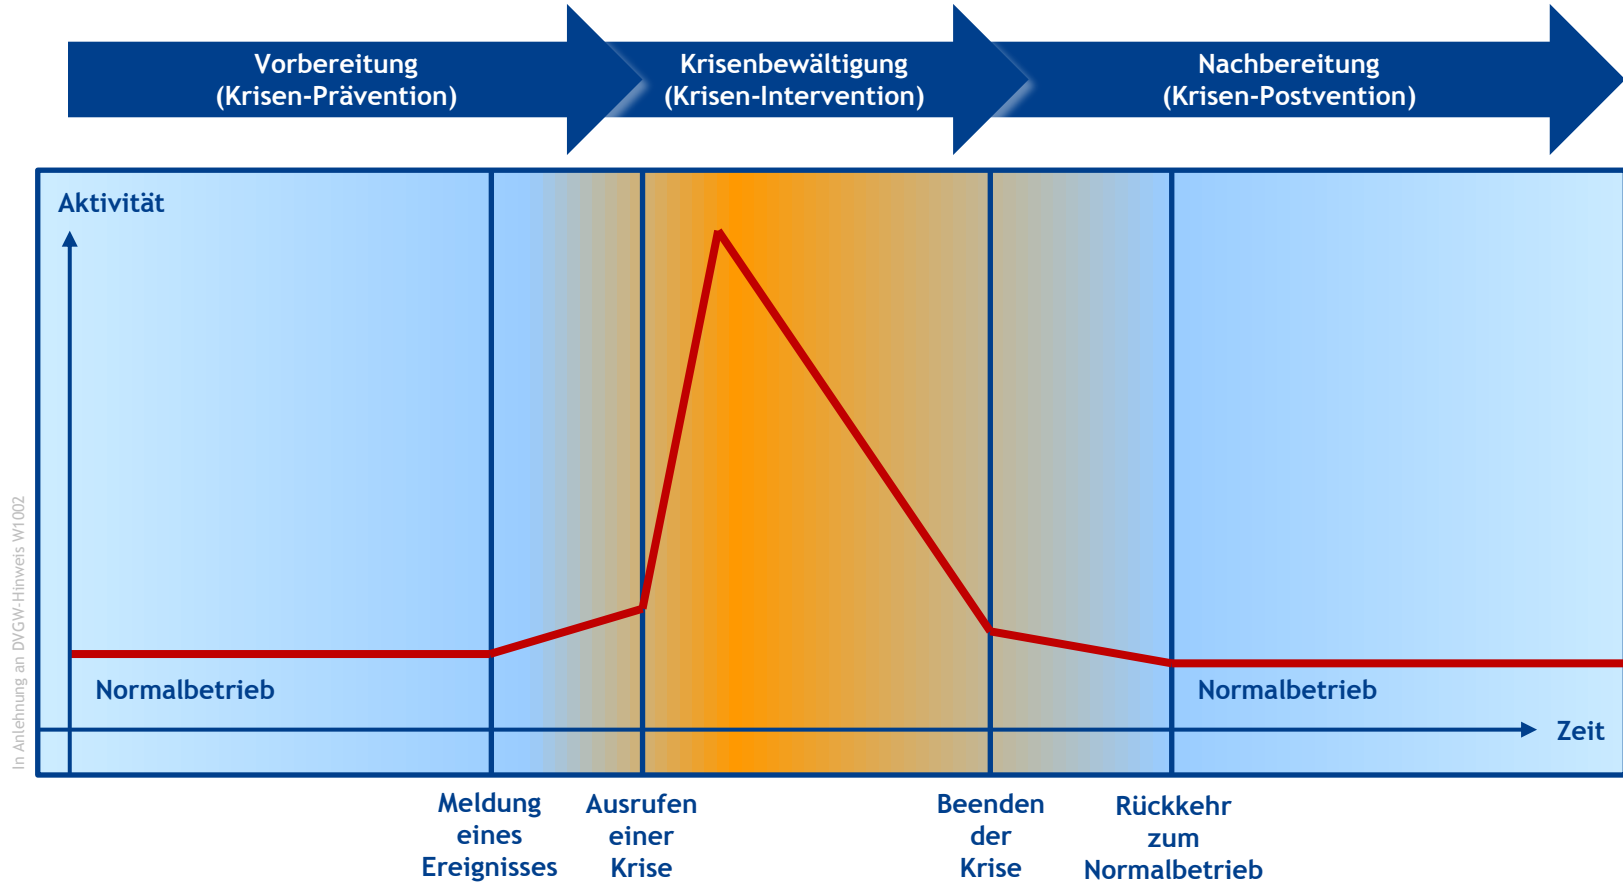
Vorbereitung
(Krisen-Prävention)

Krisenbewältigung
(Krisen-Intervention)

Nachbereitung
(Krisen-Postvention)

Aktivität

Normalbetrieb

Normalbetrieb

Zeit

In Anlehnung an DVGW-Hinweis W1002

Meldung eines Ereignisses

Ausrufen einer Krise

Beenden der Krise

Rückkehr zum Normalbetrieb